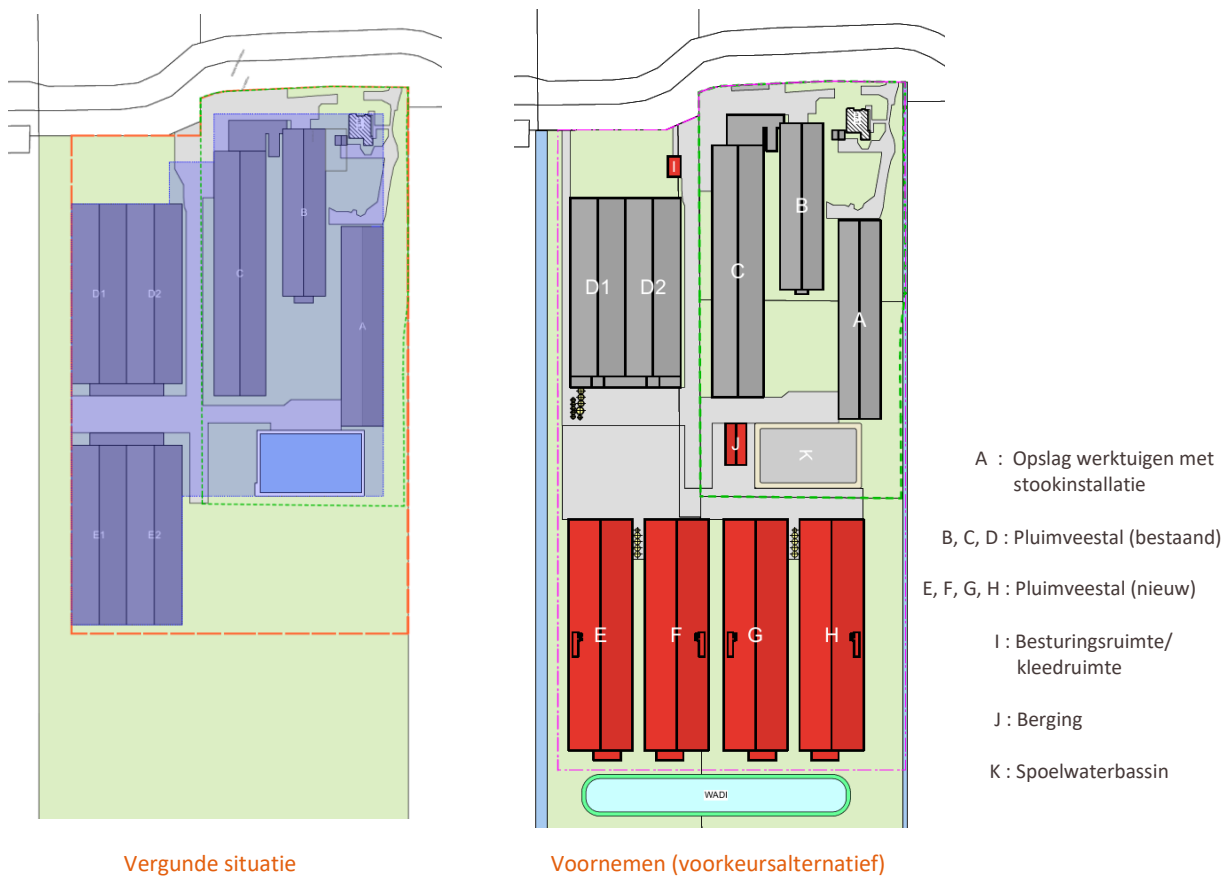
D1 D2
C
B
A
E1 E2

Vergunde situatie

I
D1 D2
C
B
A
J
K
E F G H
WADI

Voornemen (voorkeursalternatief)

A : Opslag werktuigen met stookinstallatie

B, C, D : Pluimveestal (bestaand)

E, F, G, H : Pluimveestal (nieuw)

I : Besturingsruimte/ kleedruimte

J : Berging

K : Spoelwaterbassin